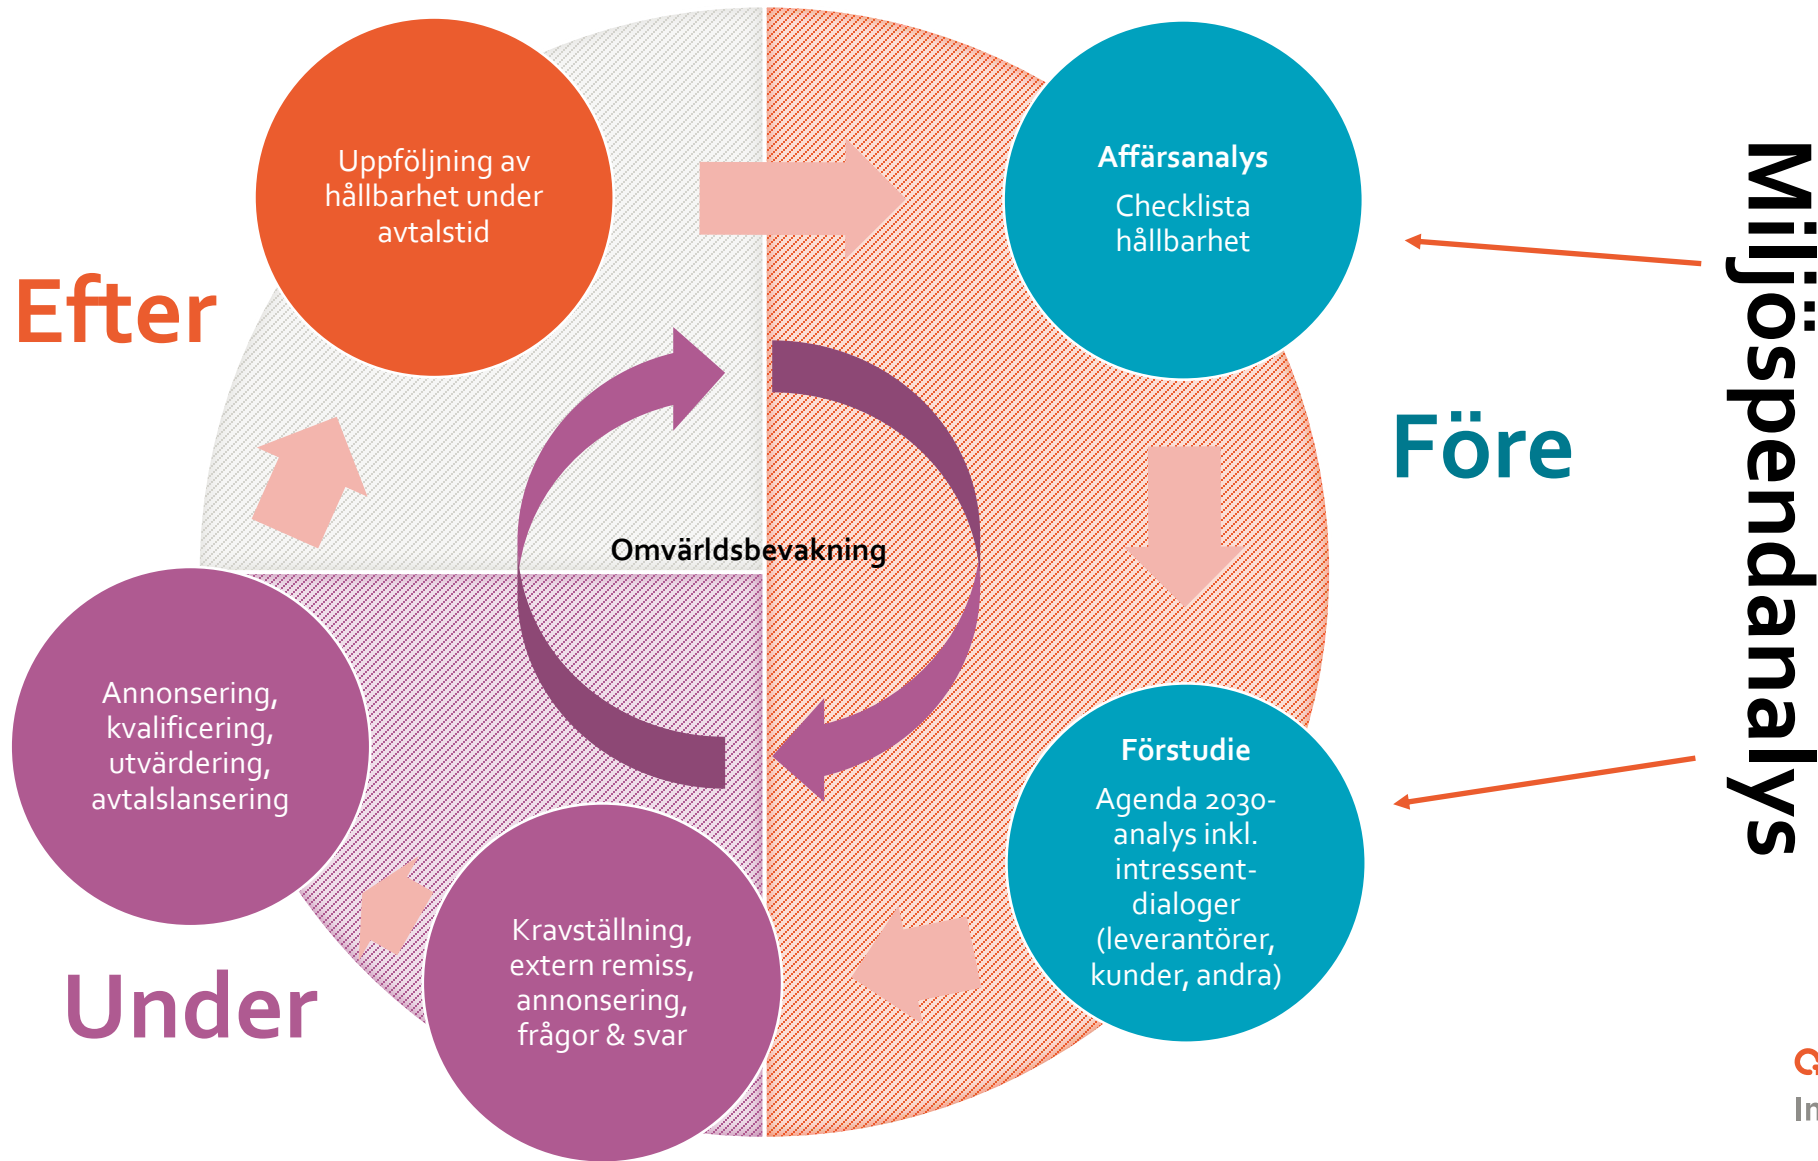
Uppföljning av hållbarhet under avtalstid

Efter

Affärsanalys

Checklista hållbarhet

Miljöspendanalys

Före

Omvärldsbevakning

Förstudie

Agenda 2030-analys inkl. intressent-dialoger (leverantörer, kunder, andra)

Annonsering, kvalificering, utvärdering, avtalslansering

Kravställning, extern remiss, annonsering, frågor & svar

Under

In